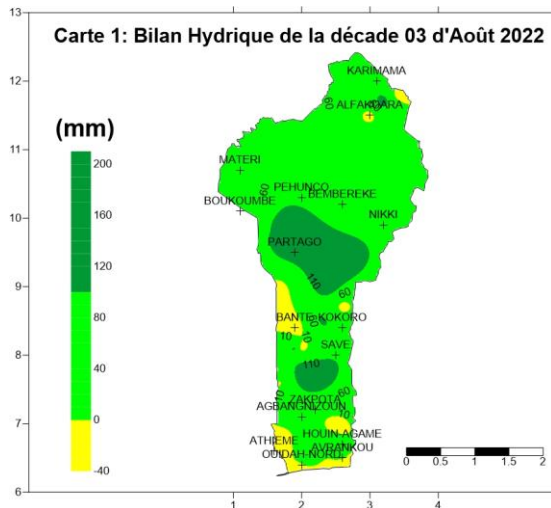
Carte 1: Bilan Hydrique de la décade 03 d'Août 2022

(mm)

200
160
120
80
40
0
-40

13
12
11
10
9
8
7
6

1
2
3
4

KARIMAMA
ALFAKOARA
60
MATERI
PEHUNCO
BEMBEREKE
BOUKOUMBE
NIKKI
60
PARTAGO
110
60
BANTE
KOKORO
10
10
60
SAVE
110
60
ZAKPOTA
AGBANGNIZOUN
10
10
HOUIN-AGAME
ATHIEME
AVRANKOU
OUIDAH-NORD

0
0.5
1
1.5
2